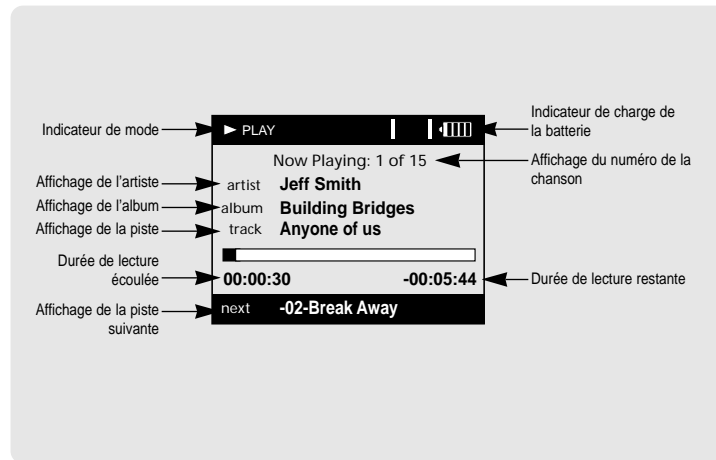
Indicateur de mode

► PLAY

Indicateur de charge de la batterie

Now Playing: 1 of 15

Affichage du numéro de la chanson

Affichage de l'artiste
artist Jeff Smith

Affichage de l'album
album Building Bridges

Affichage de la piste
track Anyone of us

Durée de lecture écoulée
00:00:30

-00:05:44
Durée de lecture restante

Affichage de la piste suivante
next -02-Break Away